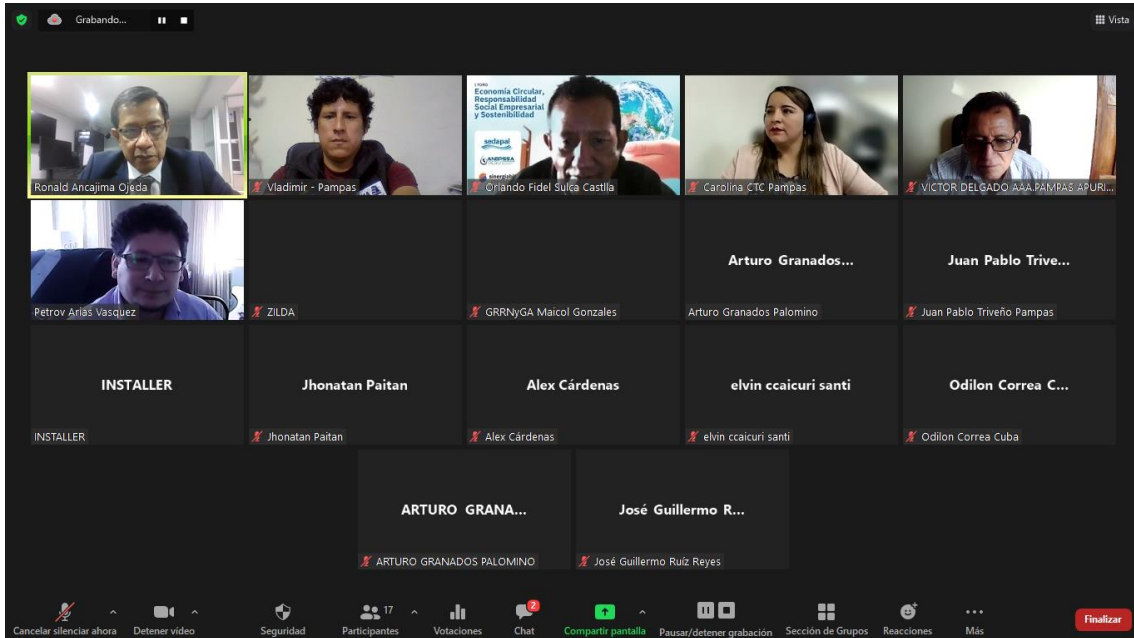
Grabando...

Vista

Ronald Ancajima Ojeda

Vladimir - Pampas

Economía Circular, Responsabilidad Social Empresarial y Sostenibilidad

sedapal

Orlando Fidel Sulca Castilla

Carolina CTC Pampas

VICTOR DELGADO AAA PAMPAS APURI...

Petrov Arias Vasquez

ZILDA

GRRNyGA Maicol Gonzales

Arturo Granados...

Arturo Granados Palomino

Juan Pablo Trive...

Juan Pablo Triveño Pampas

INSTALLER

INSTALLER

Jhonatan Paitan

Jhonatan Paitan

Alex Cárdenas

Alex Cárdenas

elvin ccaicuri santi

elvin ccaicuri santi

Odilon Correa C...

Odilon Correa Cuba

ARTURO GRANA...

ARTURO GRANADOS PALOMINO

José Guillermo R...

José Guillermo Ruíz Reyes

Cancelar silenciar ahora | Detener video | Seguridad | 17 Participantes | Votaciones | 2 Chat | Compartir pantalla | Pausar/detener grabación | Sección de Grupos | Reacciones | Más | Finalizar